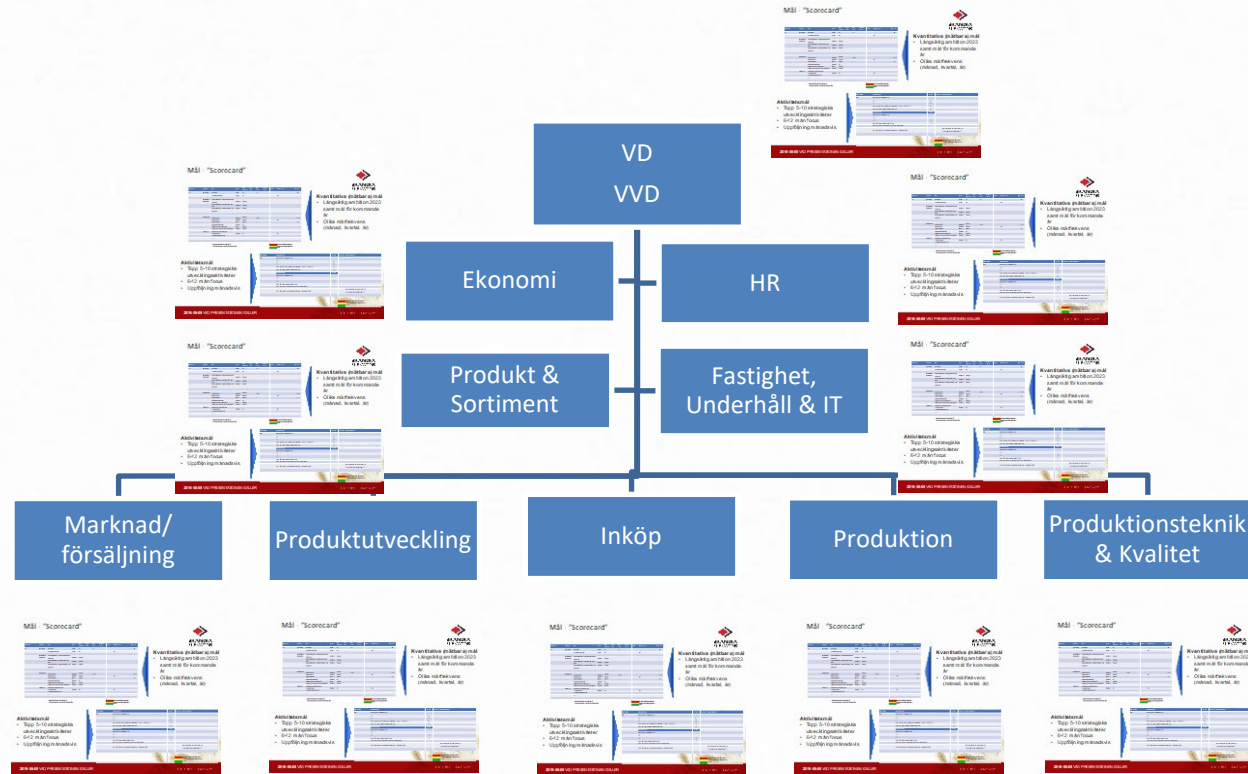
VD
VVD

Ekonomi

HR

Produkt & Sortiment

Fastighet, Underhåll & IT

Marknad/ försäljning

Produktutveckling

Inköp

Produktion

Produktionsteknik & Kvalitet

Mål : "Scorecard"

Kvantitativa (mätbara) mål
• Långsiktig ambition 2023 samt mål för kommande år
• Olika mätfrekvens (månad, kvartal, år)

Aktivitetsmål
• Topp 5-10 strategiska utvecklingsaktiviteter
• 6+2 mån fokus
• Uppföljning månadsvis

2016-08-05 VD PRESENTATION GOLLER